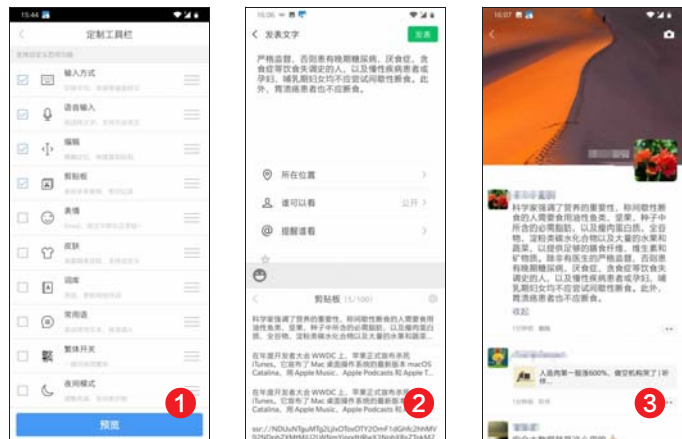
15:44

定制工具栏

输入方式

语音输入

编辑

剪贴板

表情

皮肤

词库

常用语

繁体开关

夜间模式

预览

1

15:06

发表文字

发表

严格监督。否则患有糖尿病，厌食症，贪食症等饮食失调史的人，以及慢性病患者或孕妇，哺乳期妇女均不应尝试间歇性断食。此外，胃溃疡患者也不应断食。

所在位置

谁可以看

公开

提醒谁看

剪贴板（5/100）

科学家强调了营养的重要性，称间歇性断食的人需要食用油性鱼类、坚果、种子中所含的必需脂肪，以及瘦肉蛋白质，全谷物、淀粉类碳水化合物以及

在年度开发者大会 WWDC 上，苹果正式宣布系统 iTunes。它宣布了 Mac 桌面操作系统的最新版本 macOS Catalina，用 Apple Music、Apple Podcasts 和 Apple T

在年度开发者大会 WWDC 上，苹果正式宣布系统 iTunes，它宣布了 Mac 桌面操作系统的最新版本 macOS Catalina，用 Apple Music、Apple Podcasts 和 Apple T

2

16:07

科学家强调了营养的重要性，称间歇性断食的人需要食用油性鱼类、坚果、种子中所含的必需脂肪，以及瘦肉蛋白质，全谷物、淀粉类碳水化合物以及大量的水果和蔬菜，以提供足够的膳食纤维、维生素和矿物质。除非有医生的严格监督，否则患有糖尿病，厌食症，贪食症等饮食失调史的人，以及慢性病患者或孕妇，哺乳期妇女均不应尝试间歇性断食。此外，胃溃疡患者也不应断食。

收起

人造肉第一股涨600%，做空机构来了|杯

3